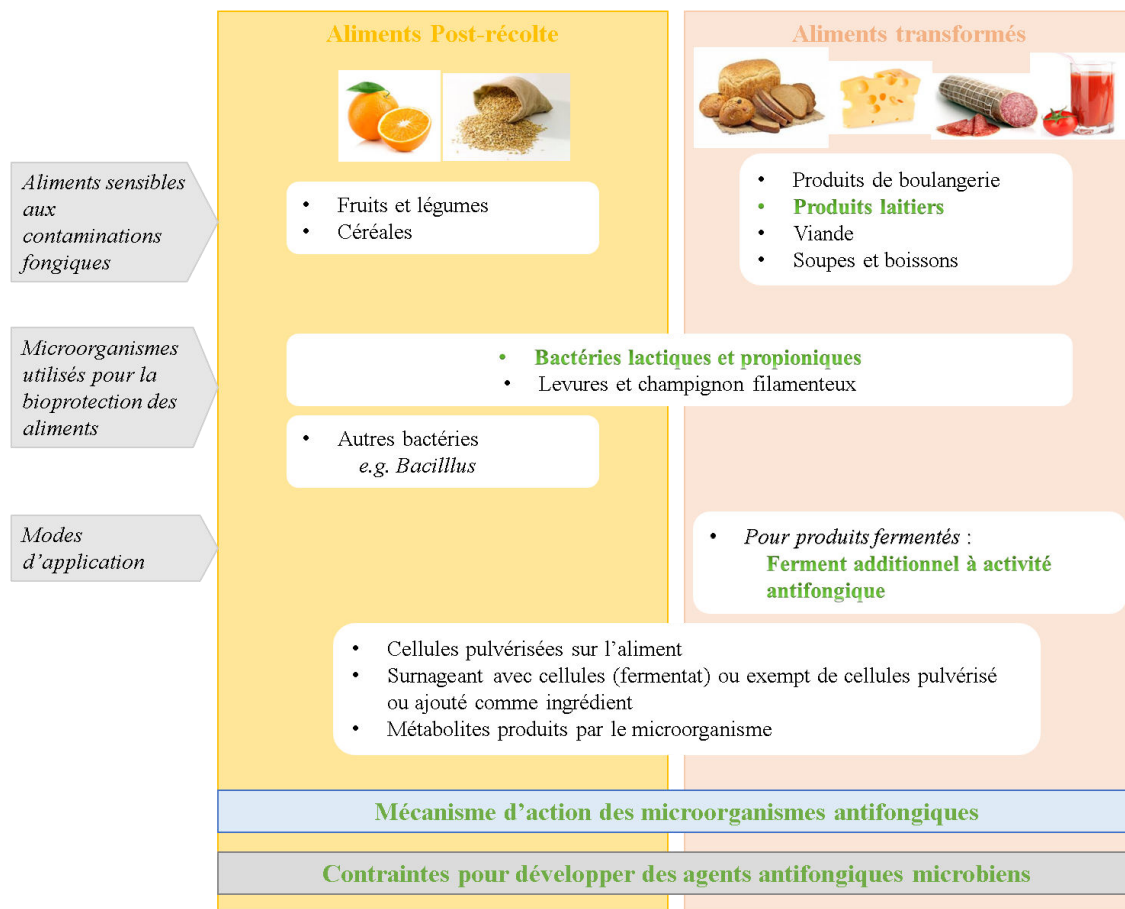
Aliments Post-récolte

Aliments transformés

Aliments sensibles aux contaminations fongiques

- Fruits et légumes
- Céréales

- Produits de boulangerie
- Produits laitiers
- Viande
- Soupes et boissons

Microorganismes utilisés pour la bioprotection des aliments

- Bactéries lactiques et propioniques
- Levures et champignon filamenteux

- Autres bactéries
e.g. Bacilllus

Modes d'application

- Pour produits fermentés :
Ferment additionnel à activité antifongique

- Cellules pulvérisées sur l'aliment
- Surnageant avec cellules (fermentat) ou exempt de cellules pulvérisé ou ajouté comme ingrédient
- Métabolites produits par le microorganisme

Mécanisme d'action des microorganismes antifongiques

Contraintes pour développer des agents antifongiques microbiens